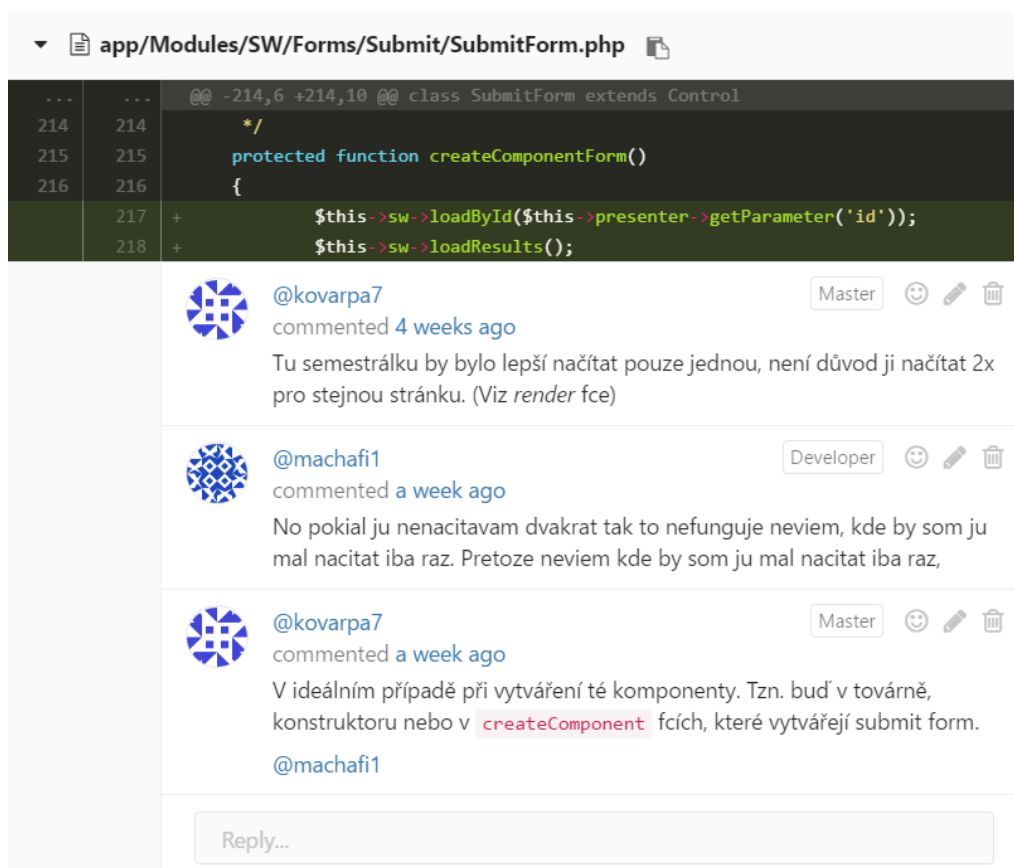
app/Modules/SW/Forms/Submit/SubmitForm.php

| ... | ... | @@ -214,6 +214,10 @@ class SubmitForm extends Control |
|---|---|---|
| 214 | 214 | */ |
| 215 | 215 | protected function createComponentForm() |
| 216 | 216 | { |
| | 217 | + $this->sw->loadById($this->presenter->getParameter('id')); |
| | 218 | + $this->sw->loadResults(); |

@kovarpa7
commented 4 weeks ago
Master
Tu semestrálku by bylo lepší načítat pouze jednou, není důvod ji načítat 2x pro stejnou stránku. (Viz render fce)

@machafi1
commented a week ago
Developer
No pokial ju nenacitavam dvakrat tak to nefunguje neviem, kde by som ju mal nacitat iba raz. Pretoze neviem kde by som ju mal nacitat iba raz,

@kovarpa7
commented a week ago
Master
V ideálním případě při vytváření té komponenty. Tzn. buď v továrně, konstruktoru nebo v createComponent fcích, které vytvářejí submit form.

@machafi1

Reply...